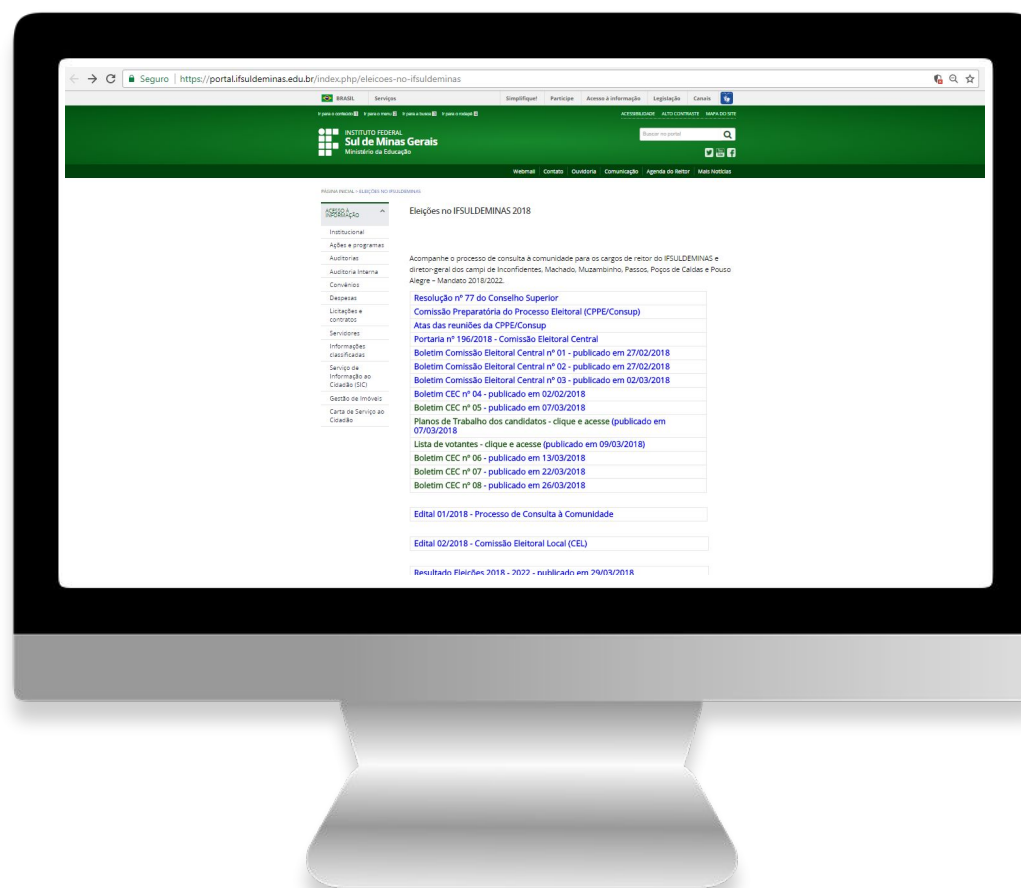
Seguro | https://portal.ifsuldeminas.edu.br/index.php/eleicoes-no-ifsuldeminas

BRASIL Serviços Simplifique! Participe Acesso à informação Legislação Canais

Ir para o conteúdo 1 Ir para o menu 2 Ir para a busca 3 Ir para o rodapé 4

ACESSIBILIDADE ALTO CONTRASTE MAPA DO SITE

INSTITUTO FEDERAL
Sul de Minas Gerais
Ministério da Educação

Buscar no portal

Webmail Contato Ouvidoria Comunicação Agenda do Reitor Mais Notícias

PÁGINA INICIAL > ELEIÇÕES NO IFSULDEMINAS

ACESSO À INFORMAÇÃO

Institucional
Ações e programas
Auditorias
Auditoria Interna
Convênios
Despesas
Licitações e contratos
Servidores
Informações classificadas
Serviço de Informação ao Cidadão (SIC)
Gestão de Imóveis
Carta de Serviço ao Cidadão

Eleições no IFSULDEMINAS 2018

Acompanhe o processo de consulta à comunidade para os cargos de reitor do IFSULDEMINAS e diretor-geral dos campi de Inconfidentes, Machado, Muzambinho, Passos, Poços de Caldas e Pouso Alegre – Mandato 2018/2022.

Resolução nº 77 do Conselho Superior
Comissão Preparatória do Processo Eleitoral (CPPE/Consup)
Atas das reuniões da CPPE/Consup
Portaria nº 196/2018 - Comissão Eleitoral Central
Boletim Comissão Eleitoral Central nº 01 - publicado em 27/02/2018
Boletim Comissão Eleitoral Central nº 02 - publicado em 27/02/2018
Boletim Comissão Eleitoral Central nº 03 - publicado em 02/03/2018
Boletim CEC nº 04 - publicado em 02/02/2018
Boletim CEC nº 05 - publicado em 07/03/2018
Planos de Trabalho dos candidatos - clique e acesse (publicado em 07/03/2018
Lista de votantes - clique e acesse (publicado em 09/03/2018)
Boletim CEC nº 06 - publicado em 13/03/2018
Boletim CEC nº 07 - publicado em 22/03/2018
Boletim CEC nº 08 - publicado em 26/03/2018

Edital 01/2018 - Processo de Consulta à Comunidade

Edital 02/2018 - Comissão Eleitoral Local (CEL)

Resultado Eleições 2018 - 2022 - publicado em 29/03/2018